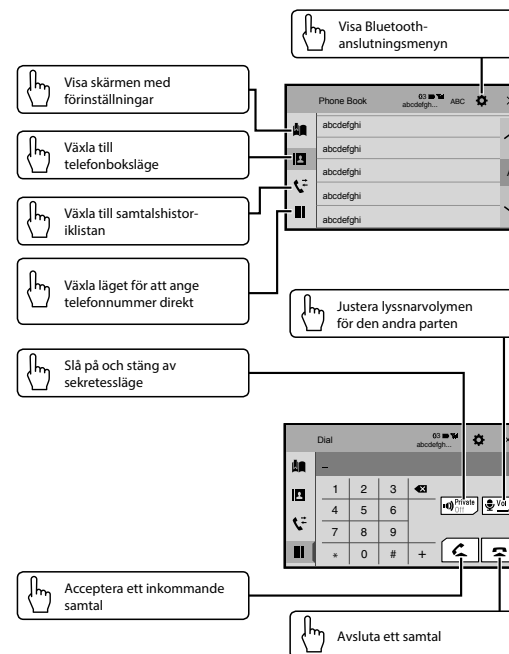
Visa Bluetooth-anslutningsmenyn

Visa skärmen med förinställningar

Växla till telefonboksläge

Växla till samtalshistoriklistan

Växla läget för att ange telefonnummer direkt

Phone Book
03
abcdefgh...
ABC

abcdefghi
abcdefghi
abcdefghi
abcdefghi
abcdefghi

Justera lyssnarvolymen för den andra parten

Slå på och stäng av sekretessläge

Dial
03

–

| 1 | 2 | 3 |
|---|---|---|
| 4 | 5 | 6 |
| 7 | 8 | 9 |
| * | 0 | # |

+

Private
Off

Vo

Acceptera ett inkommande samtal

Avsluta ett samtal